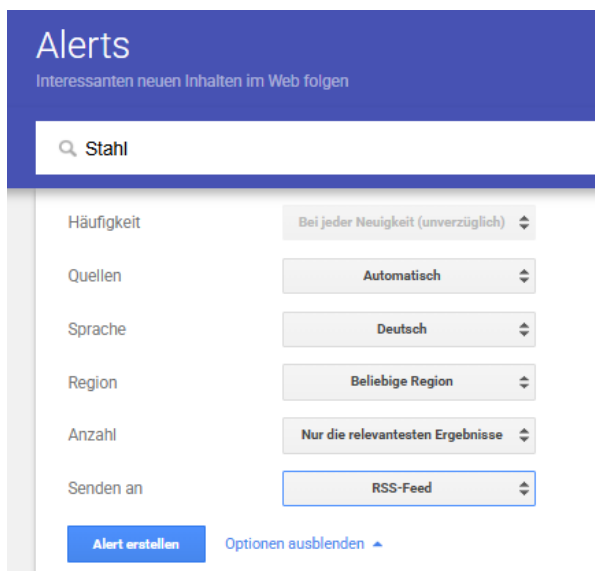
Alerts

Interessanten neuen Inhalten im Web folgen

Stahl

Häufigkeit | Bei jeder Neuigkeit (unverzüglich)

Quellen | Automatisch

Sprache | Deutsch

Region | Beliebige Region

Anzahl | Nur die relevantesten Ergebnisse

Senden an | RSS-Feed

Alert erstellen

Optionen ausblenden